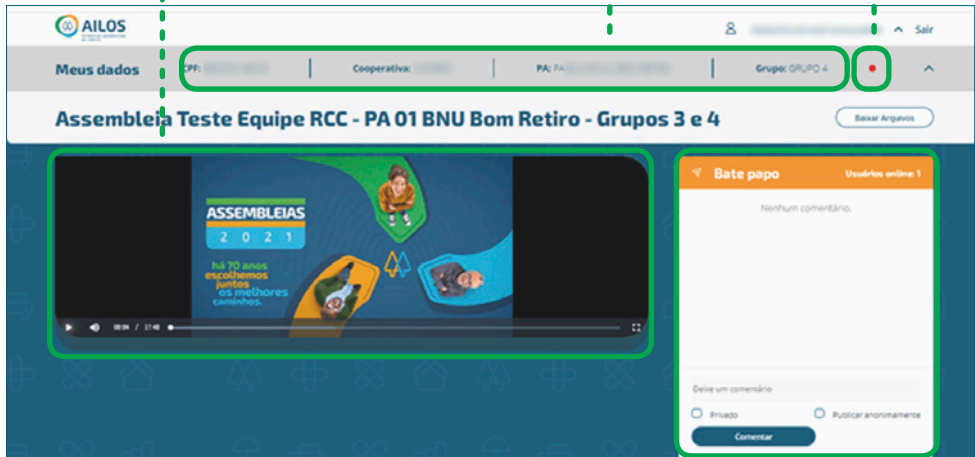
AILOS

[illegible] Sair

Meus dados CPF: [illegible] | Cooperativa: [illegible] | PA: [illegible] | Grupo: GRUPO 4

Assembleia Teste Equipe RCC - PA 01 BNU Bom Retiro - Grupos 3 e 4

Baixar Arquivos

ASSEMBLEIAS
2 0 2 1
há 70 anos escolhemos juntos os melhores caminhos.

00:04 / 17:48

Bate papo Usuários online: 1

Nenhum comentário.

Deixe um comentário

Privado

Publicar anonimamente

Comentar